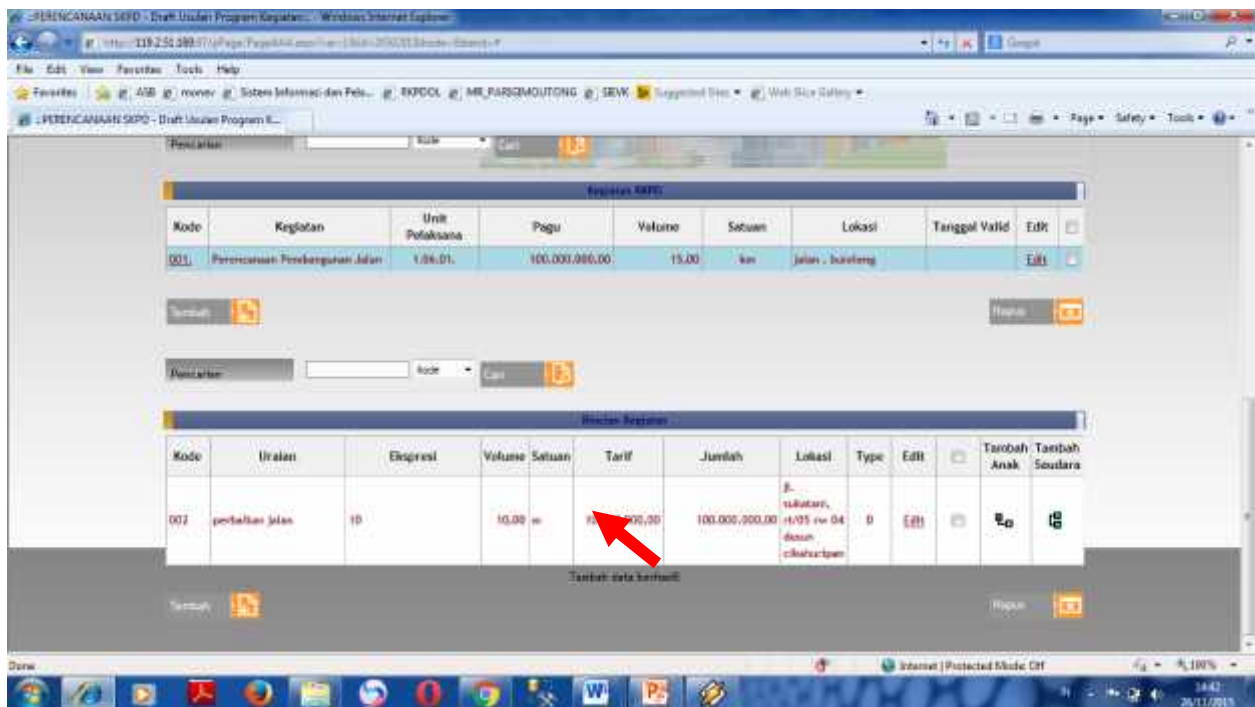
:PERENCANAAN SKPD - Draft Usulan Program Kegiatan :: - Windows Internet Explorer

http://119.2.51.189/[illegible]

Google

File Edit View Favorites Tools Help

Favorites ASB monev Sistem Informasi dan Pela... RKPDOL MR_PARIGIMOUTONG SIEVK Suggested Sites Web Slice Gallery

:PERENCANAAN SKPD - Draft Usulan Program K...

Page Safety Tools

Pencarian Kode Cari

Kegiatan SKPD

| Kode | Kegiatan | Unit Pelaksana | Pagu | Volume | Satuan | Lokasi | Tanggal Valid | Edit | |
|---|---|---|---|---|---|---|---|---|---|
| 001. | Perencanaan Pembangunan Jalan | 1.06.01. | 100.000.000,00 | 15,00 | km | Jalan , buleleng | | Edit | |

Tambah

Hapus

Pencarian Kode Cari

Rincian Kegiatan

| Kode | Uraian | Ekspresi | Volume | Satuan | Tarif | Jumlah | Lokasi | Type | Edit | | Tambah Anak | Tambah Saudara |
|---|---|---|---|---|---|---|---|---|---|---|---|---|
| 002 | perbaikan jalan | 10 | 10,00 | m | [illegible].000,00 | 100.000.000,00 | jl. sukatani, rt/05 rw 04 dusun cibaturipan | 0 | Edit | | | |

Tambah data berhasil

Tambah

Hapus

Done

Internet | Protected Mode: Off

100%

14:42
26/11/2015